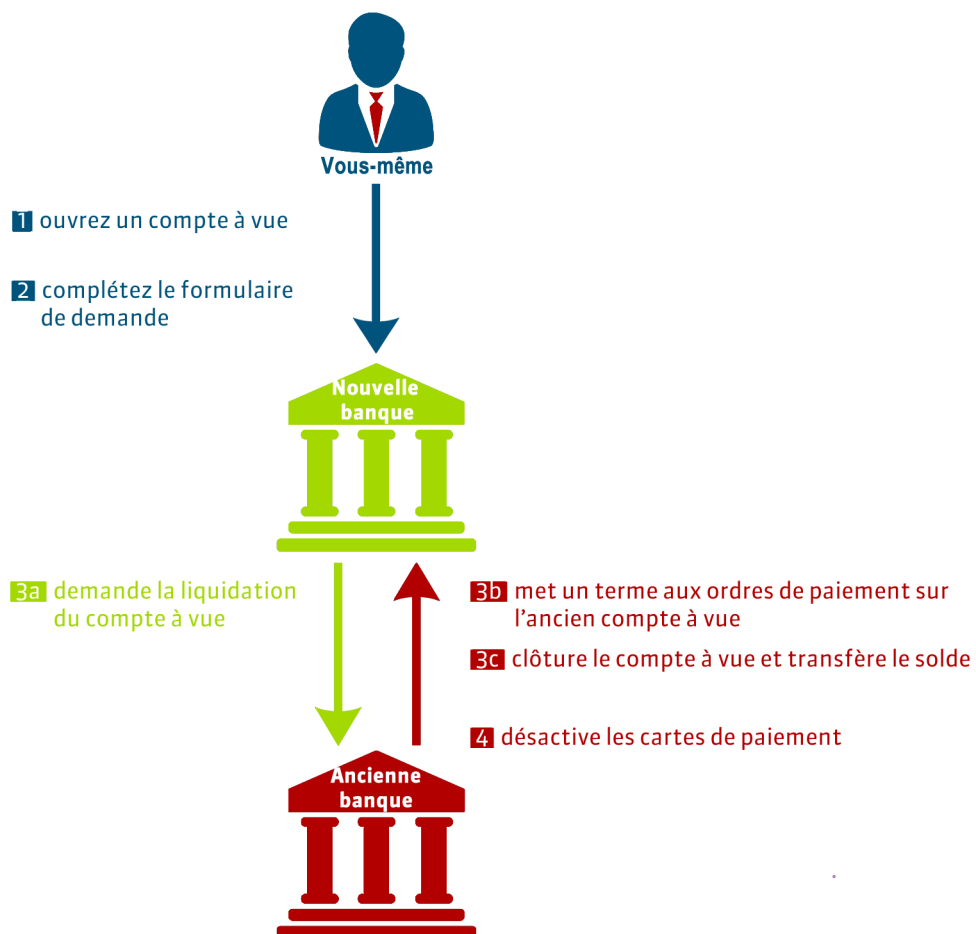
Vous-même

1 ouvrez un compte à vue

2 complétez le formulaire de demande

Nouvelle banque

3a demande la liquidation du compte à vue

3b met un terme aux ordres de paiement sur l’ancien compte à vue

3c clôture le compte à vue et transfère le solde

4 désactive les cartes de paiement

Ancienne banque